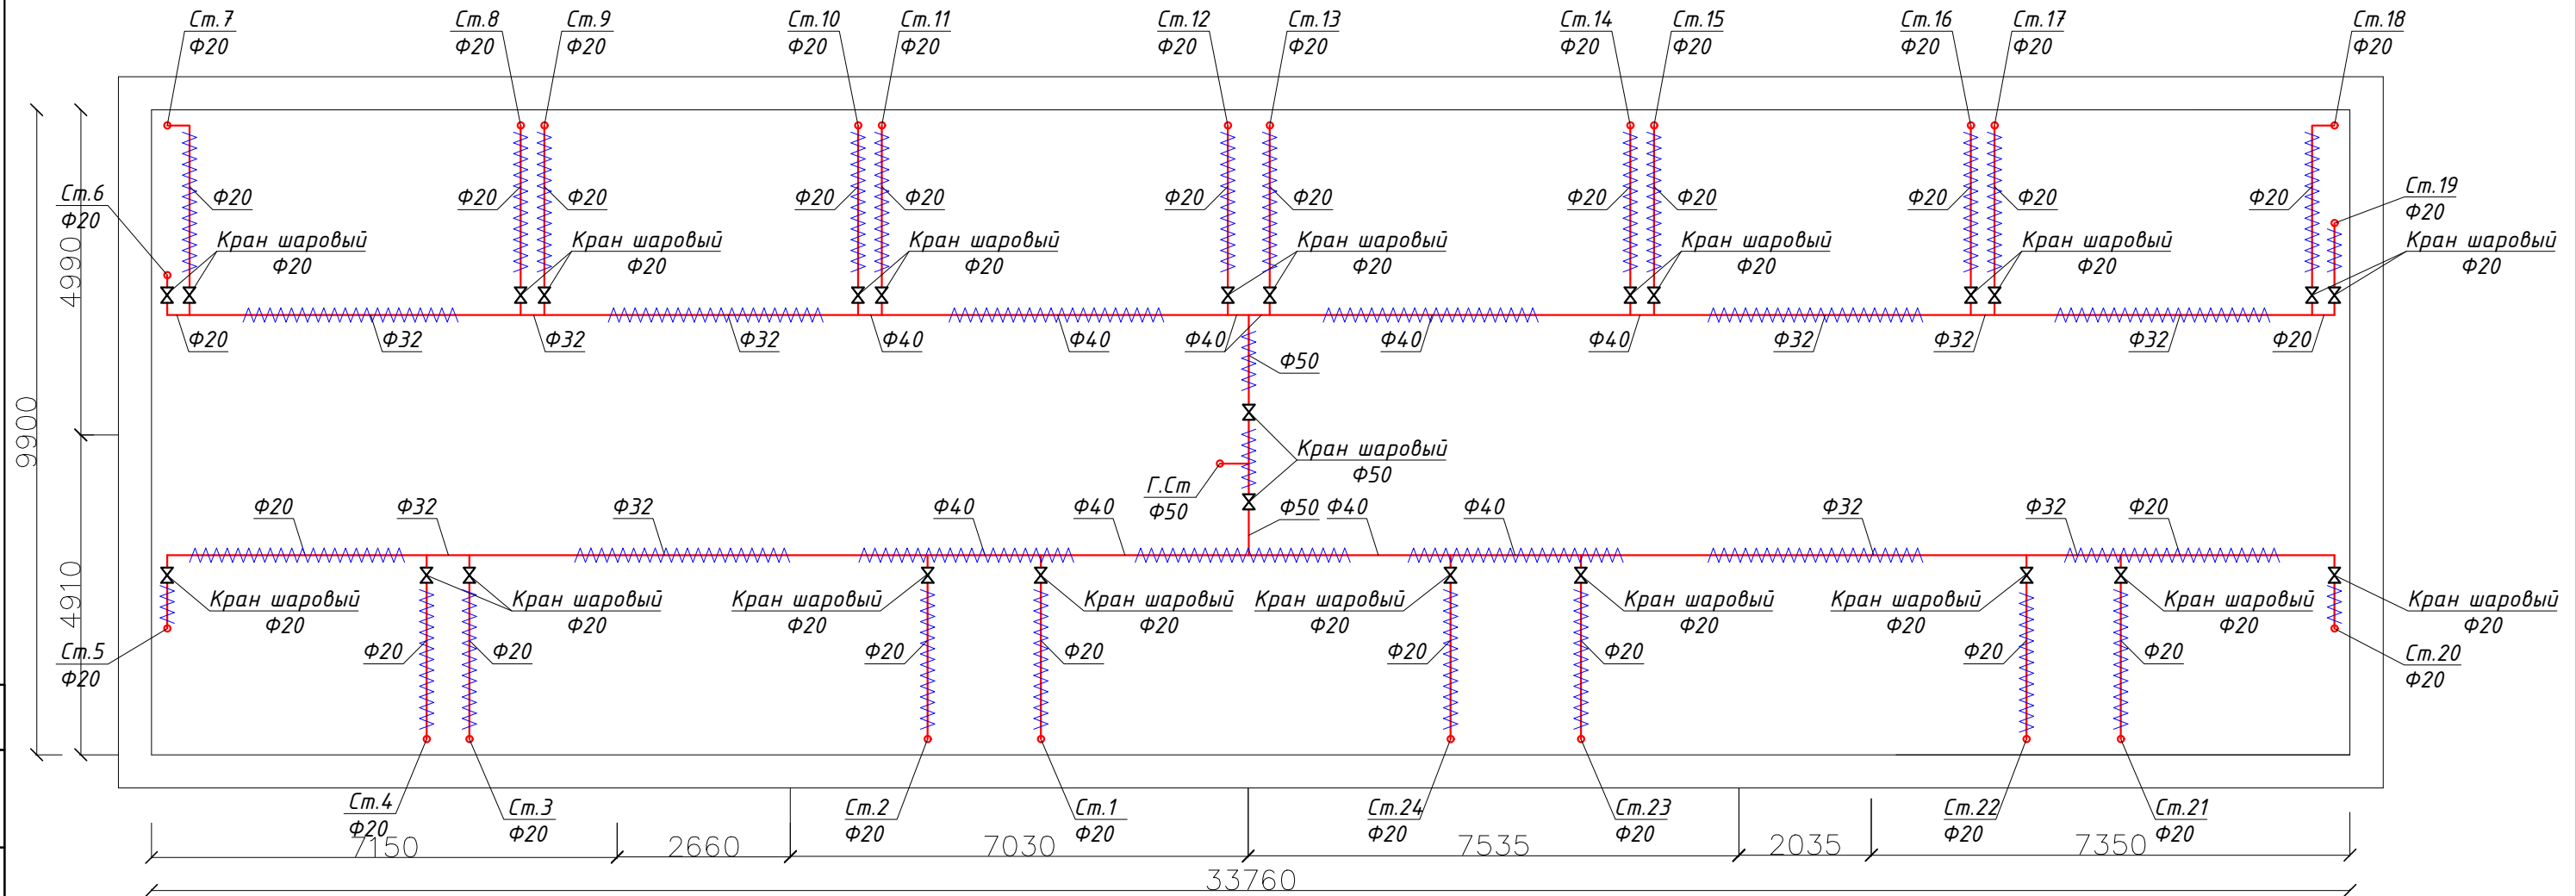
Ст.7
Ф20
Ст.8
Ф20
Ст.9
Ф20
Ст.10
Ф20
Ст.11
Ф20
Ст.12
Ф20
Ст.13
Ф20
Ст.14
Ф20
Ст.15
Ф20
Ст.16
Ф20
Ст.17
Ф20
Ст.18
Ф20

Ст.6
Ф20
Ф20
Кран шаровый
Ф20
Ф20
Ф20
Кран шаровый
Ф20
Ф20
Ф20
Кран шаровый
Ф20
Ф20
Ф20
Кран шаровый
Ф20
Ф20
Ф20
Кран шаровый
Ф20
Ф20
Ф20
Кран шаровый
Ф20
Ф20
Ст.19
Ф20
Кран шаровый
Ф20

Ф20
Ф32
Ф32
Ф32
Ф40
Ф40
Ф40
Ф50
Ф40
Ф40
Ф32
Ф32
Ф32
Ф20

Кран шаровый
Ф50
Г.Ст
Ф50

Ф20
Ф32
Ф32
Ф40
Ф40
Ф50
Ф40
Ф40
Ф32
Ф32
Ф20

Кран шаровый
Ф20
Кран шаровый
Ф20
Кран шаровый
Ф20
Кран шаровый
Ф20
Кран шаровый
Ф20
Кран шаровый
Ф20
Кран шаровый
Ф20
Кран шаровый
Ф20
Кран шаровый
Ф20

Ст.5
Ф20
Ф20
Ф20
Ф20
Ф20
Ф20
Ф20
Ф20
Ф20
Ст.20
Ф20

4990
9900
4910

Ст.4
Ф20
Ст.3
Ф20
Ст.2
Ф20
Ст.1
Ф20
Ст.24
Ф20
Ст.23
Ф20
Ст.22
Ф20
Ст.21
Ф20

7150
2660
7030
7535
2035
7350
33760